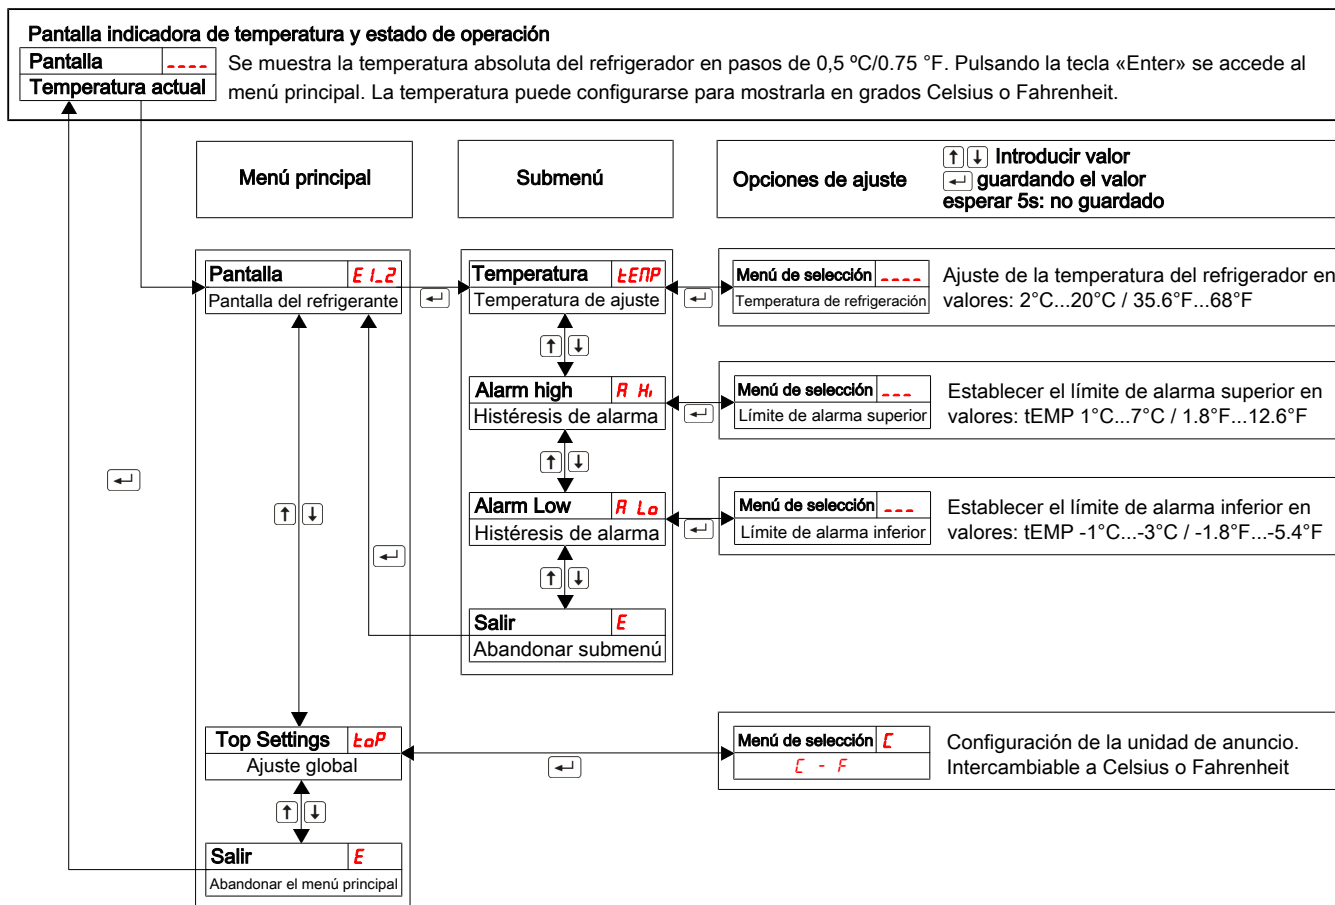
Pantalla indicadora de temperatura y estado de operación

Pantalla ----
Temperatura actual

Se muestra la temperatura absoluta del refrigerador en pasos de 0,5 ºC/0.75 °F. Pulsando la tecla «Enter» se accede al menú principal. La temperatura puede configurarse para mostrarla en grados Celsius o Fahrenheit.

Menú principal

Submenú

Opciones de ajuste

↑↓ Introducir valor
↵ guardando el valor
esperar 5s: no guardado

Pantalla E1_2
Pantalla del refrigerante

↵

Temperatura tEMP
Temperatura de ajuste

↵

Menú de selección ----
Temperatura de refrigeración

Ajuste de la temperatura del refrigerador en valores: 2°C...20°C / 35.6°F...68°F

↑↓

Alarm high A Hi
Histéresis de alarma

↵

Menú de selección ---
Límite de alarma superior

Establecer el límite de alarma superior en valores: tEMP 1°C...7°C / 1.8°F...12.6°F

↵

↑↓

↑↓

Alarm Low A Lo
Histéresis de alarma

↵

Menú de selección ---
Límite de alarma inferior

Establecer el límite de alarma inferior en valores: tEMP -1°C...-3°C / -1.8°F...-5.4°F

↵

↑↓

Salir E
Abandonar submenú

Top Settings toP
Ajuste global

↵

Menú de selección C
C - F

Configuración de la unidad de anuncio. Intercambiable a Celsius o Fahrenheit

↑↓

Salir E
Abandonar el menú principal